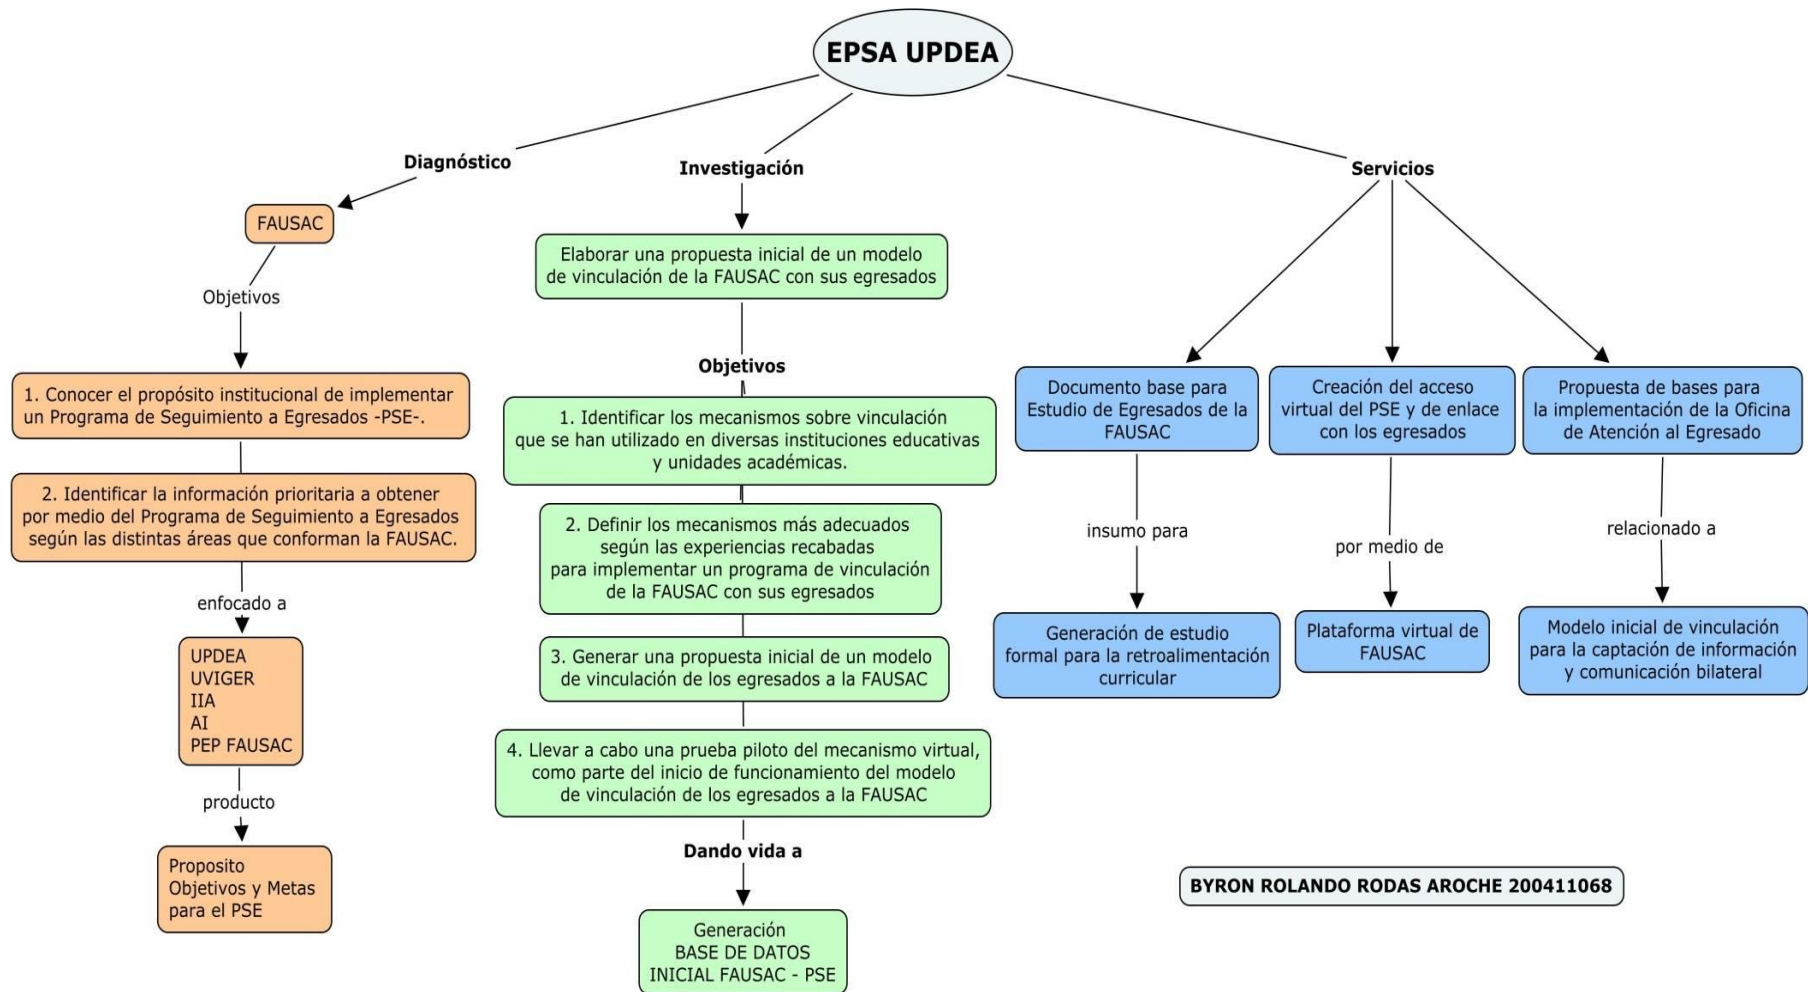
EPSA UPDEA

Diagnóstico

FAUSAC

Objetivos

1. Conocer el propósito institucional de implementar un Programa de Seguimiento a Egresados -PSE-.

2. Identificar la información prioritaria a obtener por medio del Programa de Seguimiento a Egresados según las distintas áreas que conforman la FAUSAC.

enfocado a

UPDEA
UVIGER
IIA
AI
PEP FAUSAC

producto

Proposito
Objetivos y Metas
para el PSE

Investigación

Elaborar una propuesta inicial de un modelo de vinculación de la FAUSAC con sus egresados

Objetivos

1. Identificar los mecanismos sobre vinculación que se han utilizado en diversas instituciones educativas y unidades académicas.

2. Definir los mecanismos más adecuados según las experiencias recabadas para implementar un programa de vinculación de la FAUSAC con sus egresados

3. Generar una propuesta inicial de un modelo de vinculación de los egresados a la FAUSAC

4. Llevar a cabo una prueba piloto del mecanismo virtual, como parte del inicio de funcionamiento del modelo de vinculación de los egresados a la FAUSAC

Dando vida a

Generación
BASE DE DATOS
INICIAL FAUSAC - PSE

Servicios

Documento base para Estudio de Egresados de la FAUSAC

insumo para

Generación de estudio formal para la retroalimentación curricular

Creación del acceso virtual del PSE y de enlace con los egresados

por medio de

Plataforma virtual de FAUSAC

Propuesta de bases para la implementación de la Oficina de Atención al Egresado

relacionado a

Modelo inicial de vinculación para la captación de información y comunicación bilateral

BYRON ROLANDO RODAS AROCHE 200411068